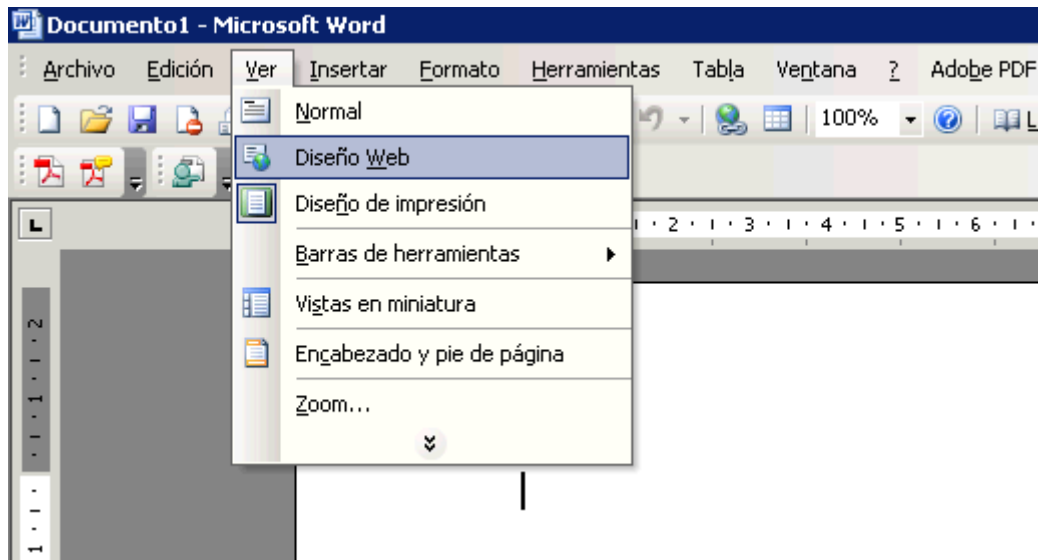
Documento1 - Microsoft Word

Archivo Edición Ver Insertar Formato Herramientas Tabla Ventana ? Adobe PDF

100%

Normal
Diseño Web
Diseño de impresión
Barras de herramientas
Vistas en miniatura
Encabezado y pie de página
Zoom...

· 2 · · 3 · · 4 · · 5 · · 6 ·

2 · 1 · 1